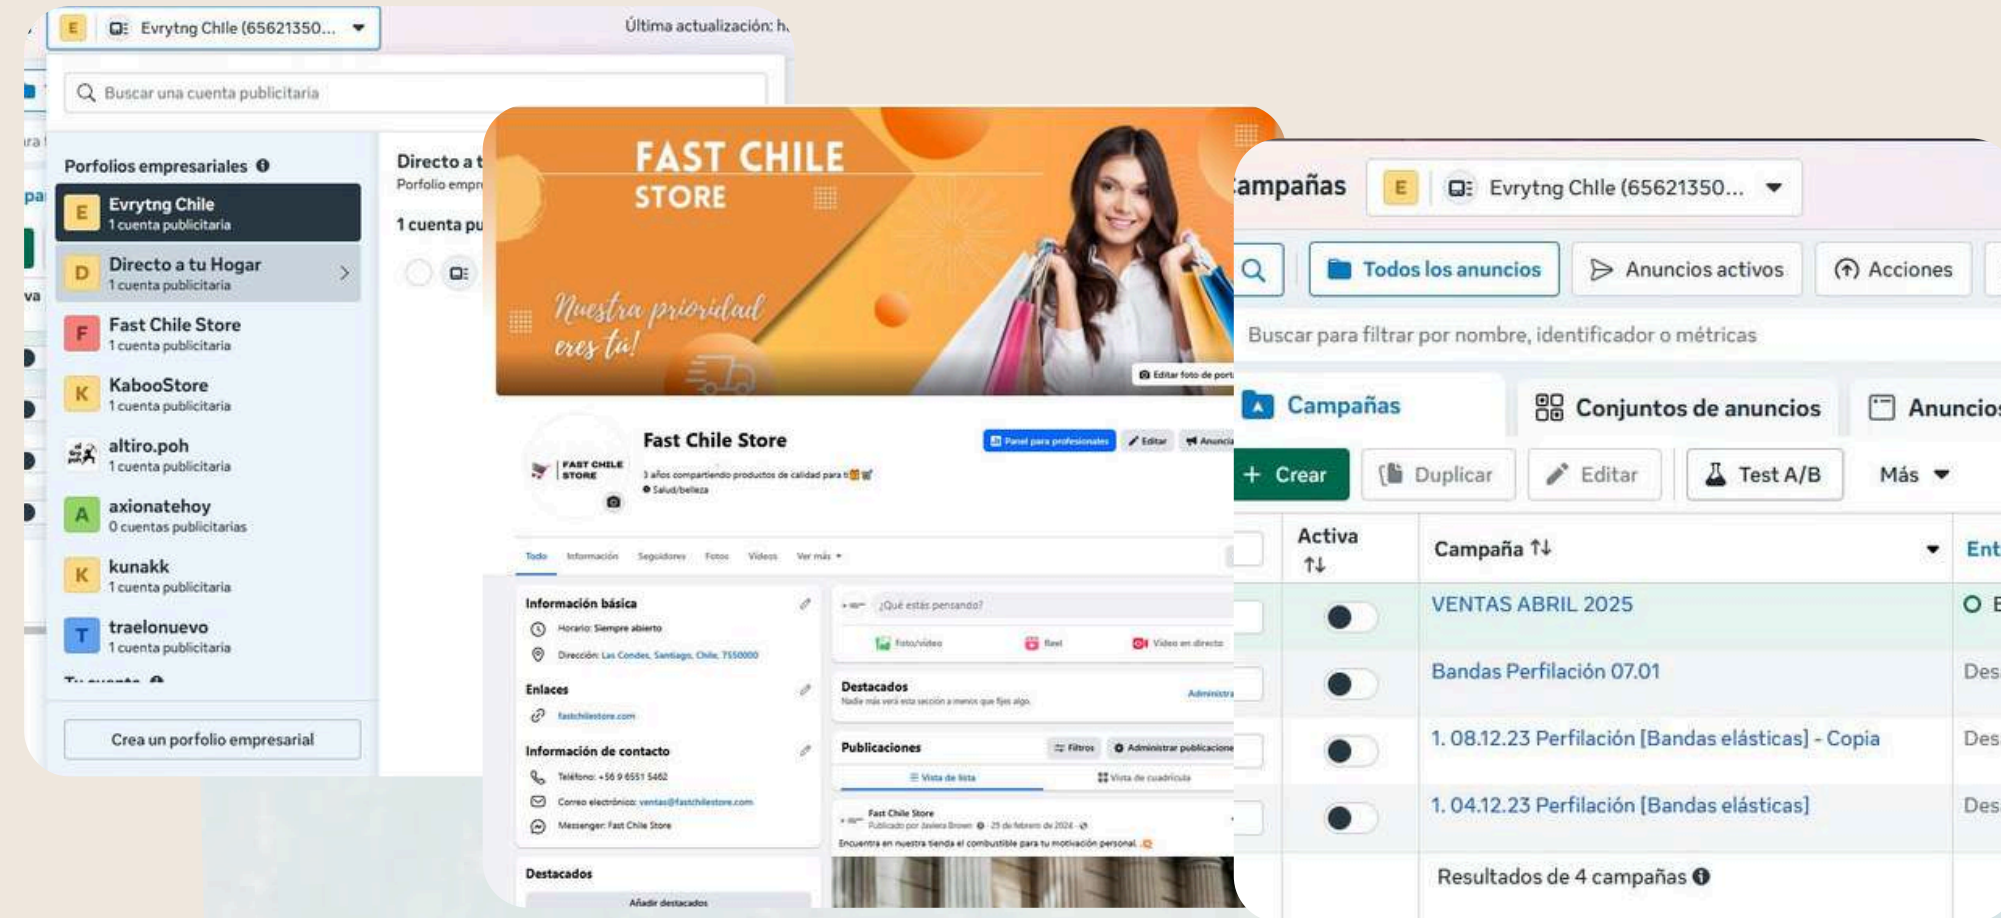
E Evrytng Chile (65621350... ▾
Última actualización: h

Buscar una cuenta publicitaria

Porfolios empresariales

E Evrytng Chile
1 cuenta publicitaria

D Directo a tu Hogar
1 cuenta publicitaria

F Fast Chile Store
1 cuenta publicitaria

K KabooStore
1 cuenta publicitaria

altiro.poh
1 cuenta publicitaria

A axionatehoy
0 cuentas publicitarias

K kunakk
1 cuenta publicitaria

T traelonuevo
1 cuenta publicitaria

Crea un porfolio empresarial

Directo a t
Porfolio empr
1 cuenta pu

FAST CHILE
STORE
Nuestra prioridad eres tú!
Editar foto de port

FAST CHILE STORE
Fast Chile Store
3 años compartiendo productos de calidad para ti
Salud/belleza
Panel para profesionales
Editar
Anuncia

Todo Información Seguidores Fotos Videos Ver más

Información básica
Horario: Siempre abierto
Dirección: Las Condes, Santiago, Chile, 7550000
Enlaces
fastchilestore.com
Información de contacto
Teléfono: +56 9 6551 5462
Correo electrónico: ventas@fastchilestore.com
Messenger: Fast Chile Store
Destacados
Añadir destacados

¿Qué estás pensando?
Foto/vídeo Reel Vídeo en directo
Destacados
Nadie más verá esta sección a menos que fijes algo.
Administra
Publicaciones
Filtros
Administrar publicaciones
Vista de lista
Vista de cuadrícula
Fast Chile Store
Publicado por Javiera Brown · 25 de febrero de 2024
Encuentra en nuestra tienda el combustible para tu motivación personal.

ampañas
E Evrytng Chile (65621350... ▾
Todos los anuncios
Anuncios activos
Acciones
Buscar para filtrar por nombre, identificador o métricas
Campañas
Conjuntos de anuncios
Anuncio
+ Crear
Duplicar
Editar
Test A/B
Más ▾

| Activa ↑↓ | Campaña ↑↓ | Ent |
|---|---|---|
| | VENTAS ABRIL 2025 | E |
| | Bandas Perfilación 07.01 | Des |
| | 1. 08.12.23 Perfilación [Bandas elásticas] - Copia | Des |
| | 1. 04.12.23 Perfilación [Bandas elásticas] | Des |

Resultados de 4 campañas